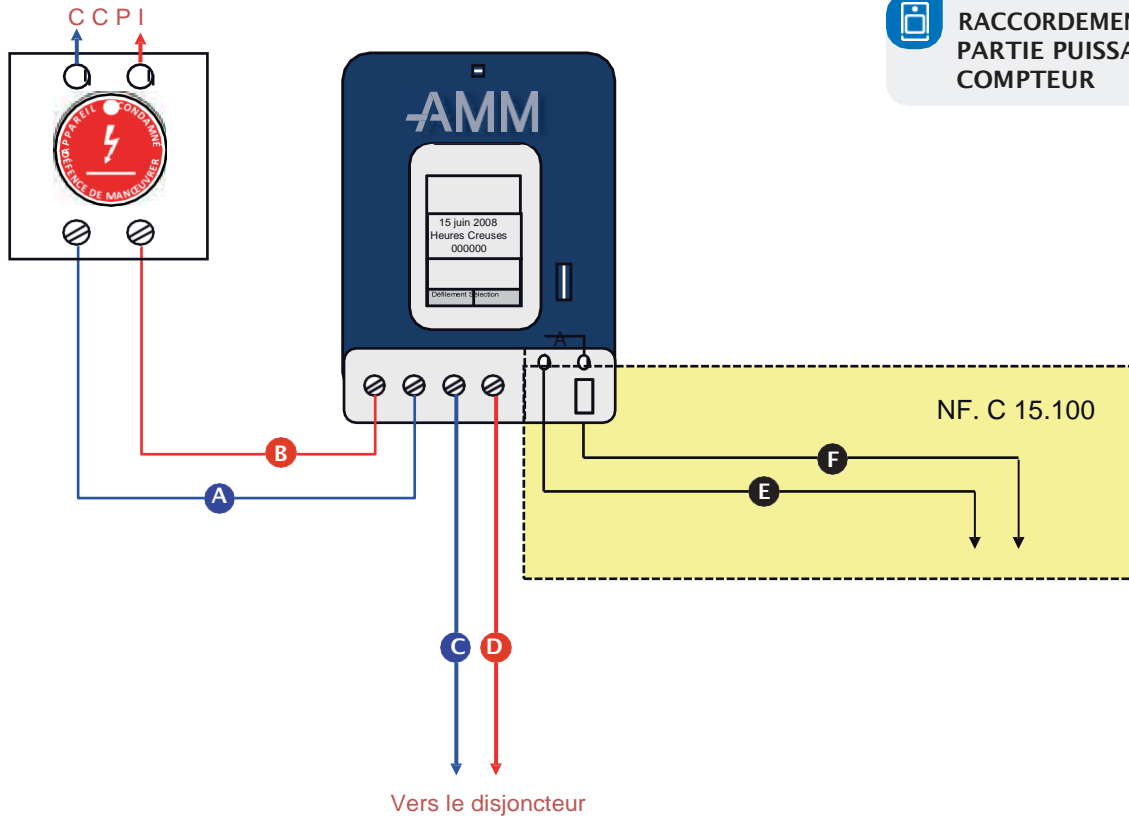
C C P I

RACCORDEMEN
PARTIE PUISSA
COMPTEUR

APPAREIL CONDAMNÉ
DÉFENCE DE MANŒUVRER

AMM

15 juin 2008
Heures Creuses
000000

Défilement Sélection

A

NF. C 15.100

B

A

F

E

C

D

Vers le disjoncteur